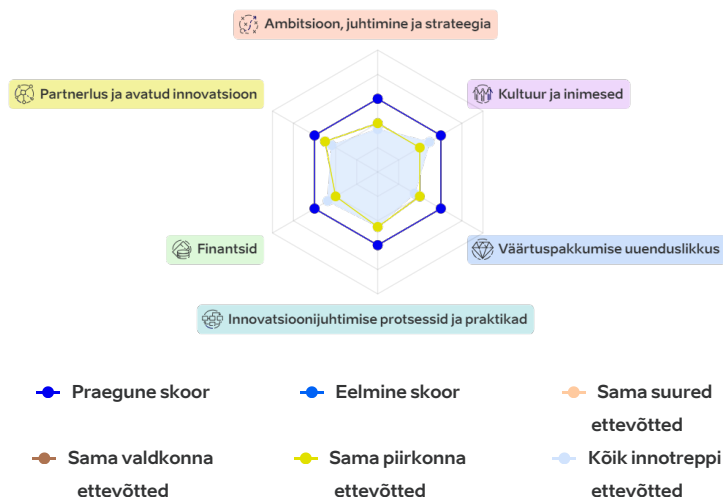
Ambitsioon, juhtimine ja strateegia

Partnerlus ja avatud innovatsioon

Kultuur ja inimesed

Finantsid

Väärtuspakkumise uuenduslikkus

Innovatsioonijuhtimise protsessid ja praktikad

Praegune skoor

Eelmine skoor

Sama suured ettevõtted

Sama valdkonna ettevõtted

Sama piirkonna ettevõtted

Kõik innotreppi ettevõtted